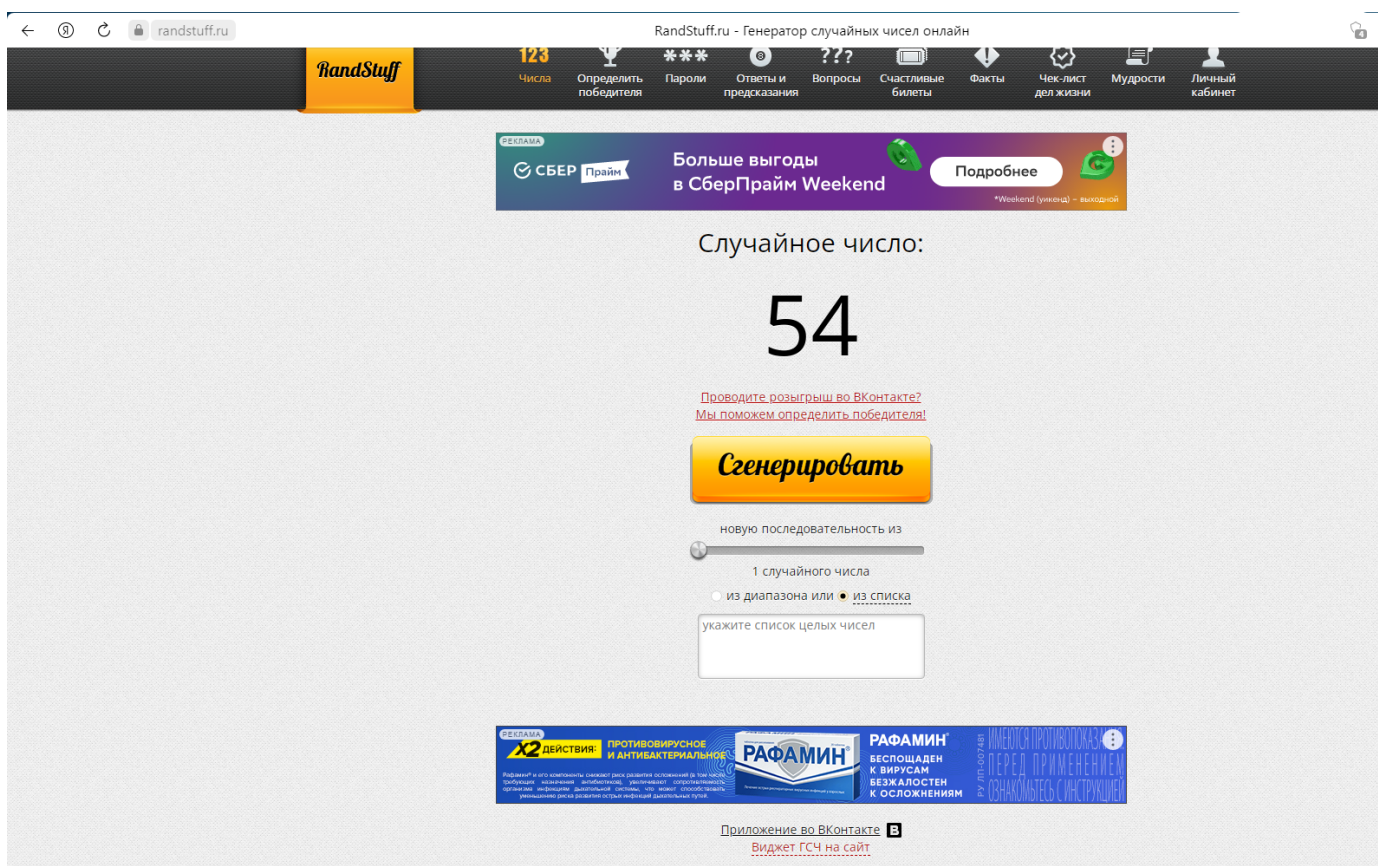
randstuff.ru

RandStuff.ru - Генератор случайных чисел онлайн

4

RandStuff

123 Числа | Определить победителя | *** Пароли | Ответы и предсказания | ??? Вопросы | Счастливые билеты | Факты | Чек-лист дел жизни | Мудрости | Личный кабинет

РЕКЛАМА
СБЕР Прайм
Больше выгоды в СберПрайм Weekend
Подробнее
*Weekend (уикенд) – выходной

Случайное число:

54

Проводите розыгрыш во ВКонтакте?
Мы поможем определить победителя!

Сгенерировать

новую последовательность из

1 случайного числа

из диапазона или из списка

укажите список целых чисел

РЕКЛАМА
X2 ДЕЙСТВИЯ: ПРОТИВОВИРУСНОЕ И АНТИБАКТЕРИАЛЬНОЕ
Рафамин® и его компоненты снижают риск развития осложнений (в том числе требующих назначения антибиотиков), увеличивают сопротивляемость организма инфекциям дыхательной системы, что может способствовать уменьшению риска развития острых инфекций дыхательных путей.
РАФАМИН
РАФАМИН® БЕСПОЩАДЕН К ВИРУСАМ БЕЗЖАЛОСТЕН К ОСЛОЖНЕНИЯМ
РУ ЛП-007481
ИМЕЮТСЯ ПРОТИВОПОКАЗАНИЯ ПЕРЕД ПРИМЕНЕНИЕМ ОЗНАКОМЬТЕСЬ С ИНСТРУКЦИЕЙ

Приложение во ВКонтакте
Виджет ГСЧ на сайт